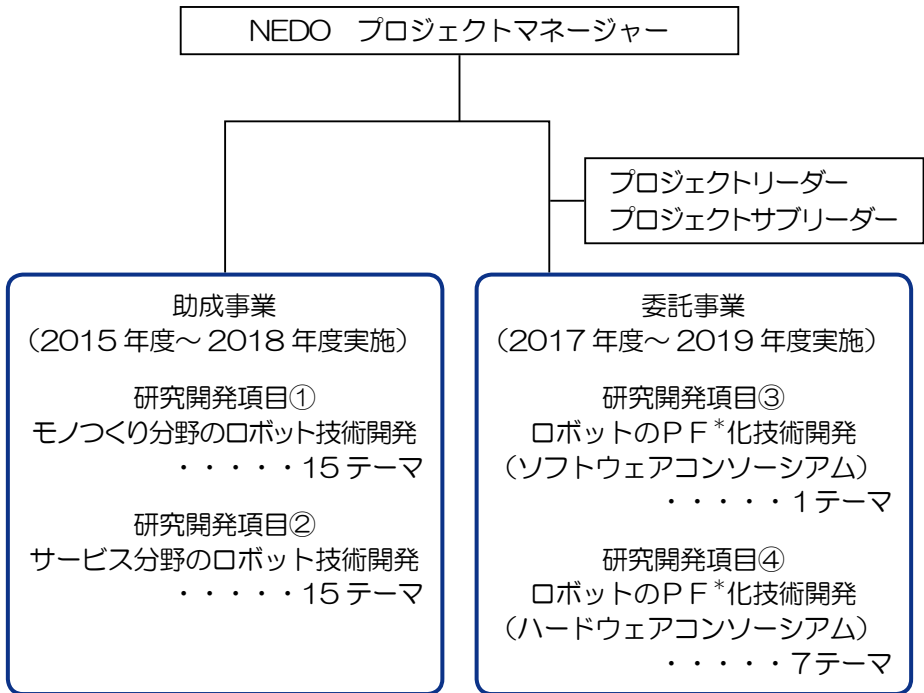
NEDO　プロジェクトマネージャー

プロジェクトリーダー
プロジェクトサブリーダー

助成事業
（2015 年度～ 2018 年度実施）

研究開発項目①
モノつくり分野のロボット技術開発
・・・・・15 テーマ

研究開発項目②
サービス分野のロボット技術開発
・・・・・15 テーマ

委託事業
（2017 年度～ 2019 年度実施）

研究開発項目③
ロボットのＰＦ$^*$化技術開発
（ソフトウェアコンソーシアム）
・・・・・1テーマ

研究開発項目④
ロボットのＰＦ$^*$化技術開発
（ハードウェアコンソーシアム）
・・・・・7テーマ